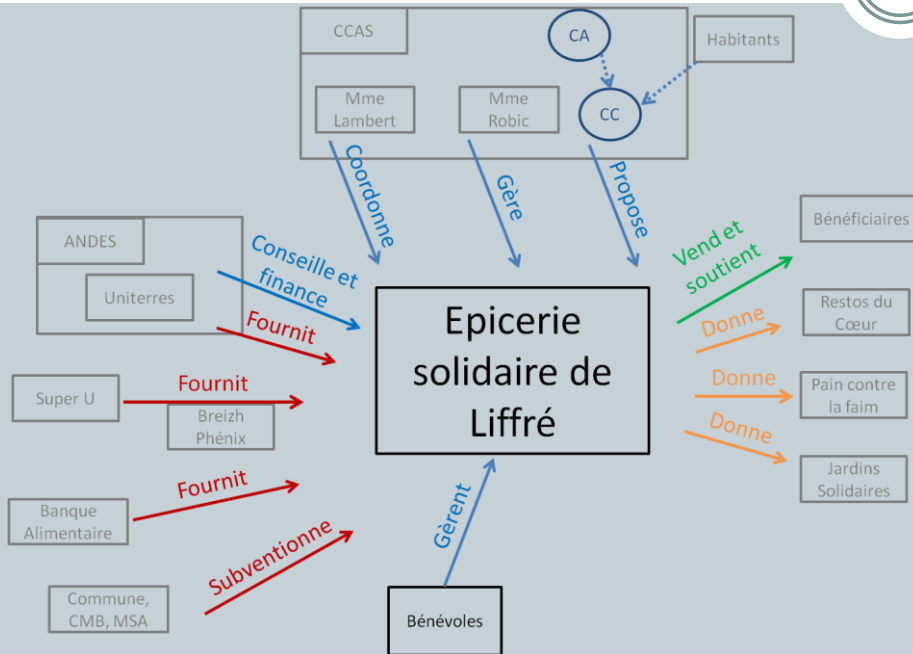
CCAS

CA

Habitants

Mme Lambert

Mme Robic

CC

Coordonne

Gère

Propose

ANDES

Uniterres

Conseille et finance

Fournit

Epicerie solidaire de Liffré

Bénéficiaires

Vend et soutient

Restos du Cœur

Donne

Pain contre la faim

Donne

Donne

Jardins Solidaires

Super U

Fournit

Breizh Phénix

Banque Alimentaire

Fournit

Subventionne

Commune, CMB, MSA

Gèrent

Bénévoles